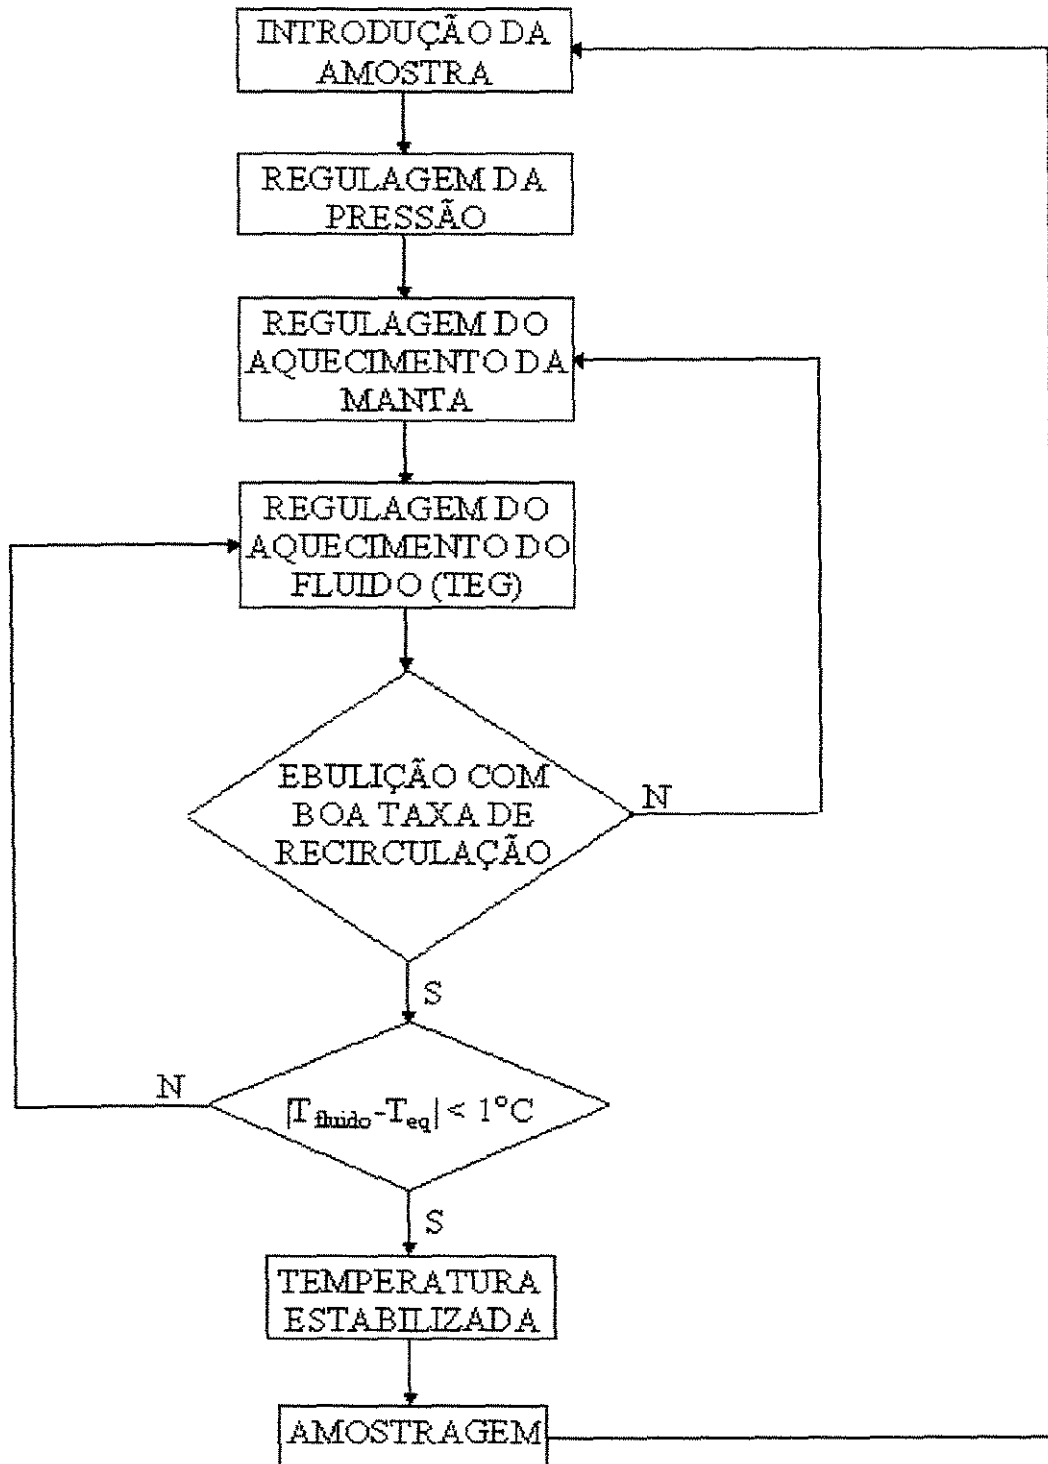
INTRODUÇÃO DA AMOSTRA

REGULAGEM DA PRESSÃO

REGULAGEM DO AQUECIMENTO DA MANTA

REGULAGEM DO AQUECIMENTO DO FLUIDO (TEG)

EBULIÇÃO COM BOA TAXA DE RECIRCULAÇÃO

N

S

N

$|T_{fluido} - T_{eq}| < 1°C$

S

TEMPERATURA ESTABILIZADA

AMOSTRAGEM